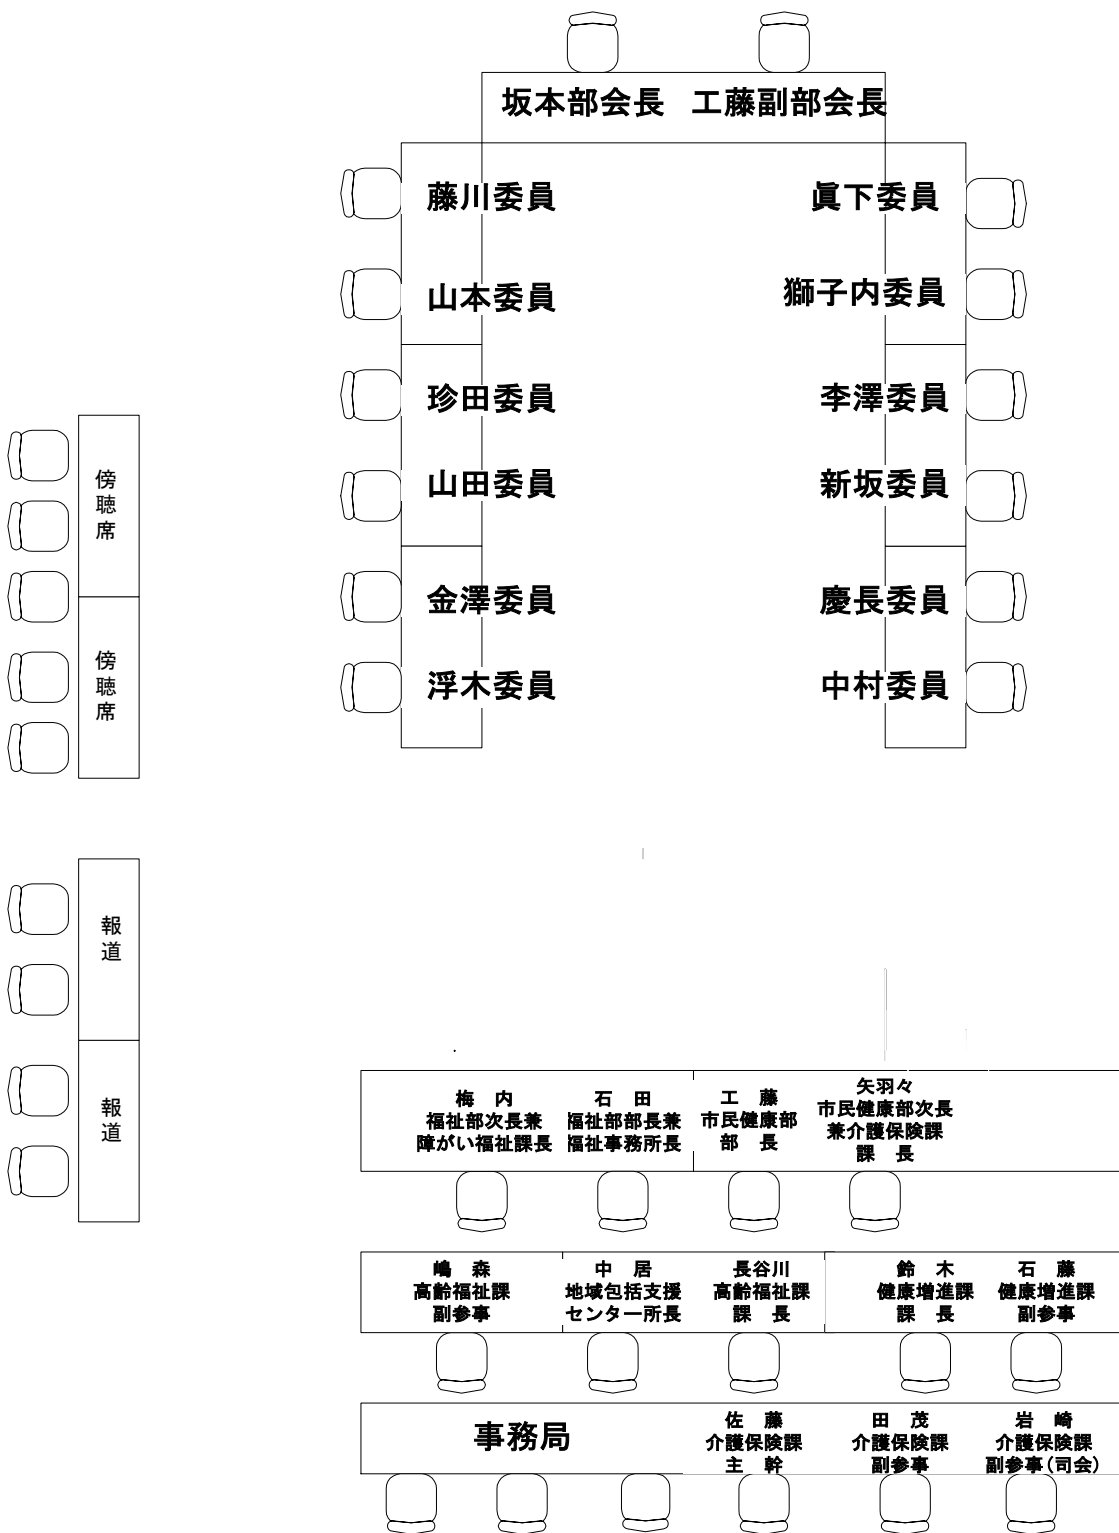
坂本部会長　工藤副部会長

藤川委員
眞下委員

山本委員
獅子内委員

珍田委員
李澤委員

山田委員
新坂委員

金澤委員
慶長委員

浮木委員
中村委員

傍聴席

傍聴席

報道

報道

梅　内
福祉部次長兼
障がい福祉課長

石　田
福祉部部長兼
福祉事務所長

工　藤
市民健康部
部　長

矢羽々
市民健康部次長
兼介護保険課
課　長

嶋　森
高齢福祉課
副参事

中　居
地域包括支援
センター所長

長谷川
高齢福祉課
課　長

鈴　木
健康増進課
課　長

石　藤
健康増進課
副参事

事務局

佐　藤
介護保険課
主　幹

田　茂
介護保険課
副参事

岩　崎
介護保険課
副参事（司会）